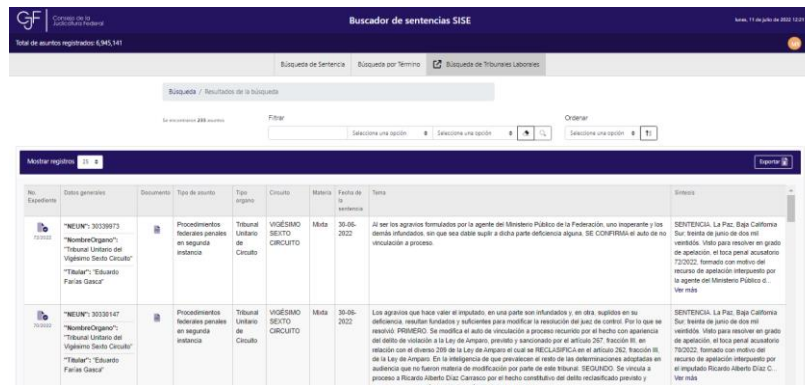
CJF Consejo de la Judicatura Federal

Buscador de sentencias SISE

lunes, 11 de julio de 2022 12:21

Total de asuntos registrados: 6,945,141

Búsqueda de Sentencia | Búsqueda por Término | Búsqueda de Tribunales Laborales

Búsqueda / Resultados de la búsqueda

Se encontraron 205 asuntos

Filtrar

Seleccione una opción | Seleccione una opción

Ordenar

Seleccione una opción

Mostrar registros 25

Exportar

| No. Expediente | Datos generales | Documento | Tipo de asunto | Tipo órgano | Circuito | Materia | Fecha de la sentencia | Tema | Síntesis |
|---|---|---|---|---|---|---|---|---|---|
| 72/2022 | "NEUN": 30339973 "NombreOrgano": "Tribunal Unitario del Vigésimo Sexto Circuito" "Titular": "Eduardo Farías Gasca" | | Procedimientos federales penales en segunda instancia | Tribunal Unitario de Circuito | VIGÉSIMO SEXTO CIRCUITO | Mixta | 30-06-2022 | Al ser los agravios formulados por la agente del Ministerio Público de la Federación, uno inoperante y los demás infundados, sin que sea dable suplir a dicha parte deficiencia alguna. SE CONFIRMA el auto de no vinculación a proceso. | SENTENCIA. La Paz, Baja California Sur; treinta de junio de dos mil veintidós. Visto para resolver en grado de apelación, el toca penal acusatorio 72/2022, formado con motivo del recurso de apelación interpuesto por la agente del Ministerio Público d... Ver más |
| 70/2022 | "NEUN": 30330147 "NombreOrgano": "Tribunal Unitario del Vigésimo Sexto Circuito" "Titular": "Eduardo Farías Gasca" | | Procedimientos federales penales en segunda instancia | Tribunal Unitario de Circuito | VIGÉSIMO SEXTO CIRCUITO | Mixta | 30-06-2022 | Los agravios que hace valer el imputado, en una parte son infundados y, en otra, suplidos en su deficiencia, resultan fundados y suficientes para modificar la resolución del juez de control. Por lo que se resolvió: PRIMERO. Se modifica el auto de vinculación a proceso recurrido por el hecho con apariencia del delito de violación a la Ley de Amparo, previsto y sancionado por el artículo 267, fracción III, en relación con el diverso 209 de la Ley de Amparo el cual se RECLASIFICA en el artículo 262, fracción III, de la Ley de Amparo. En la inteligencia de que prevalecen el resto de las determinaciones adoptadas en audiencia que no fueron materia de modificación por parte de este tribunal. SEGUNDO. Se vincula a proceso a Ricardo Alberto Díaz Carrasco por el hecho constitutivo del delito reclasificado previsto y | SENTENCIA. La Paz, Baja California Sur; treinta de junio de dos mil veintidós. Visto para resolver en grado de apelación, el toca penal acusatorio 70/2022, formado con motivo del recurso de apelación interpuesto por el imputado Ricardo Alberto Díaz C... Ver más |